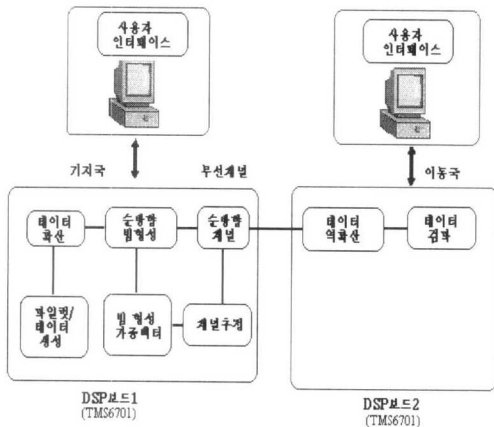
사용자 인터페이스

사용자 인터페이스

기지국

무선채널

이동국

데이터 확산

순방향 빔형성

순방향 채널

데이터 역확산

데이터 검복

파일럿/ 데이터 생성

빔 형성 가중벡터

채널추정

DSP보드1
(TMS6701)

DSP보드2
(TMS6701)